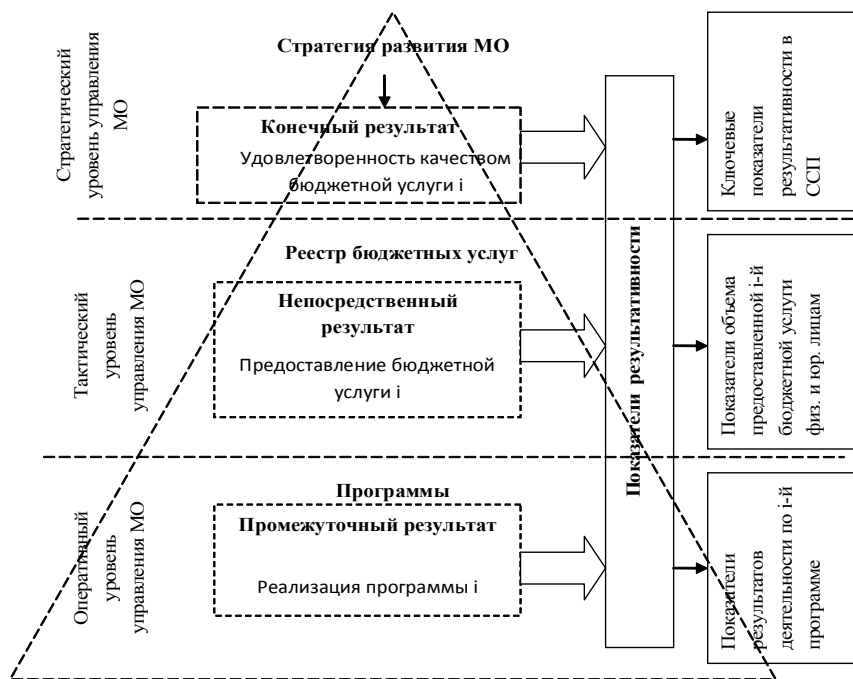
Стратегический уровень управления МО

Стратегия развития МО

Конечный результат

Удовлетворенность качеством бюджетной услуги i

Показатели результативности

Ключевые показатели результативности в ССП

Тактический уровень управления МО

Реестр бюджетных услуг

Непосредственный результат

Предоставление бюджетной услуги i

Показатели объема предоставленной i-й бюджетной услуги физ. и юр. лицам

Оперативный уровень управления МО

Программы

Промежуточный результат

Реализация программы i

Показатели результатов деятельности по i-й программе